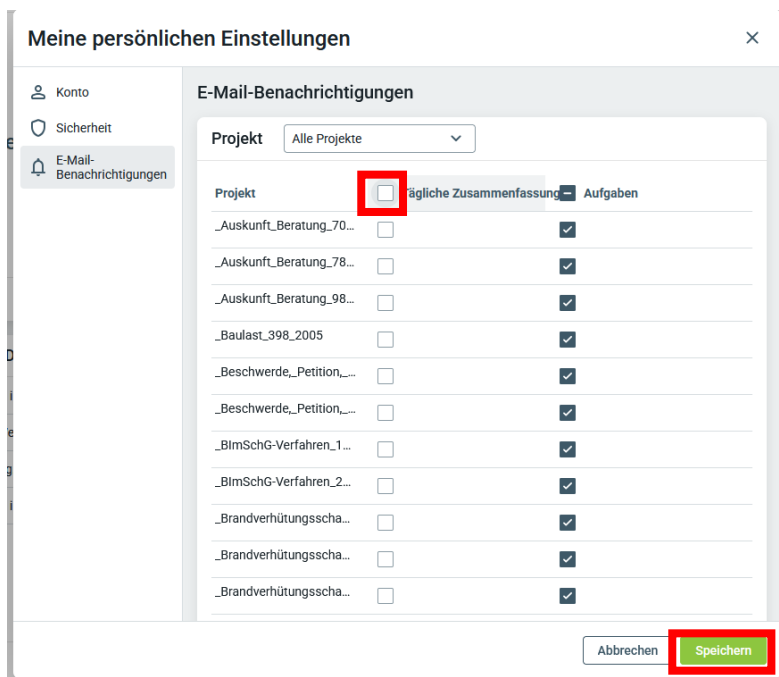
Meine persönlichen Einstellungen

×

Konto

Sicherheit

E-Mail-Benachrichtigungen

E-Mail-Benachrichtigungen

Projekt Alle Projekte

| Projekt | Tägliche Zusammenfassung | Aufgaben |
|---|---|---|
| _Auskunft_Beratung_70... | | |
| _Auskunft_Beratung_78... | | |
| _Auskunft_Beratung_98... | | |
| _Baulast_398_2005 | | |
| _Beschwerde,_Petition,_... | | |
| _Beschwerde,_Petition,_... | | |
| _BImSchG-Verfahren_1... | | |
| _BImSchG-Verfahren_2... | | |
| _Brandverhütungsscha... | | |
| _Brandverhütungsscha... | | |
| _Brandverhütungsscha... | | |

Abbrechen Speichern